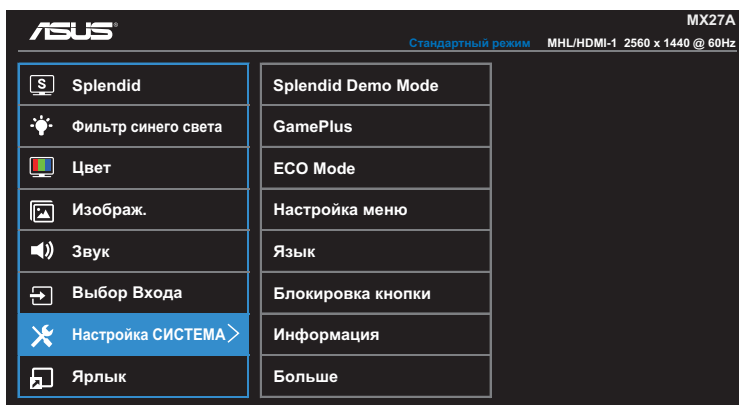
ASUS®

MX27A

Стандартный режим MHL/HDMI-1 2560 x 1440 @ 60Hz

S Splendid
Фильтр синего света
Цвет
Изображ.
Звук
Выбор Входа
Настройка СИСТЕМА
Ярлык

Splendid Demo Mode
GamePlus
ECO Mode
Настройка меню
Язык
Блокировка кнопки
Информация
Больше